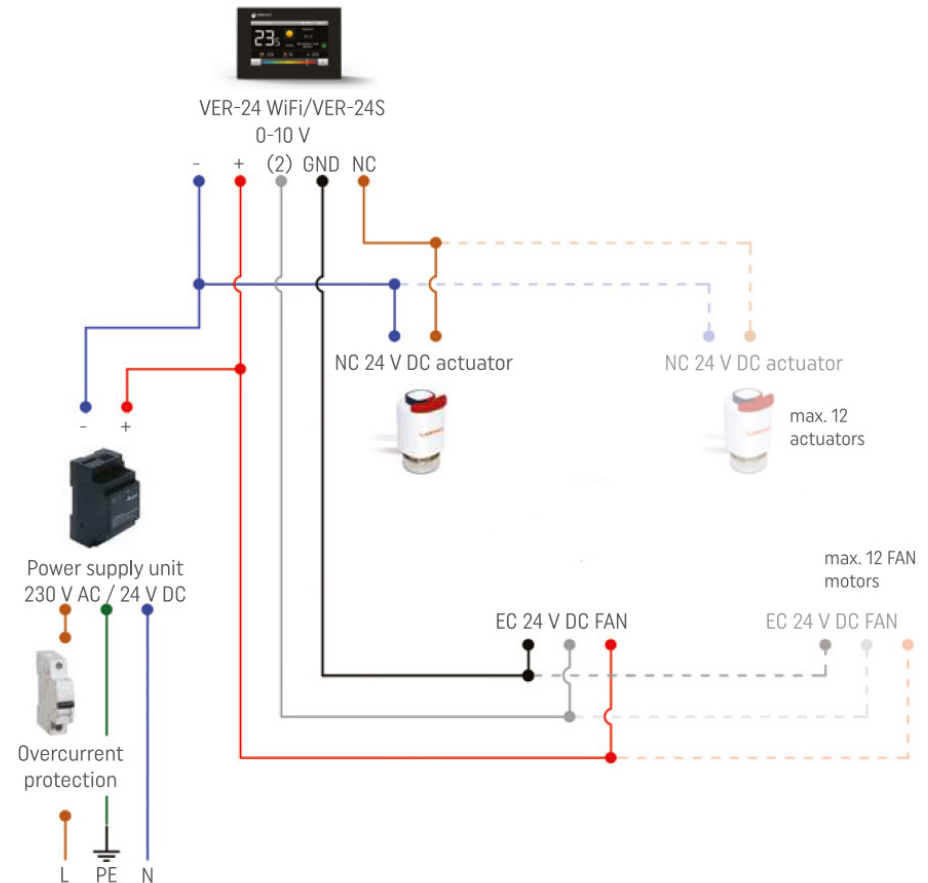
VER-24 WiFi/VER-24S
0-10 V
- + (2) GND NC

NC 24 V DC actuator

NC 24 V DC actuator

max. 12 actuators

- +

Power supply unit
230 V AC / 24 V DC

max. 12 FAN motors

EC 24 V DC FAN

EC 24 V DC FAN

Overcurrent protection

L PE N